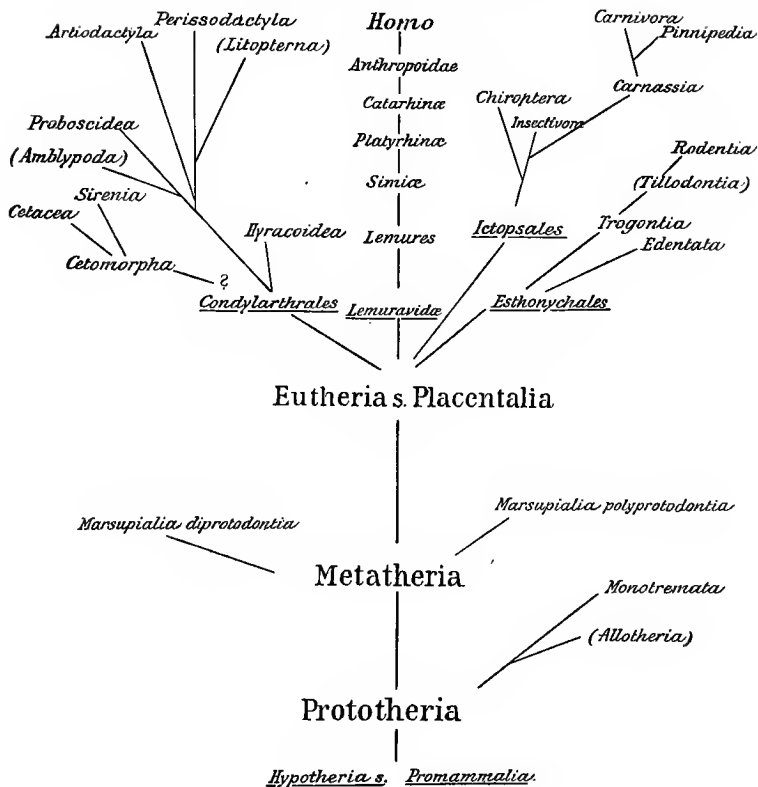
Homo
Anthropoidae
Catarhinæ
Platyrhinæ
Simiæ
Lemures
Lemuravidæ

Artiodactyla
Perissodactyla
(Litopterna)
Proboscidea
(Amblypoda)
Sirenia
Cetacea
Cetomorpha
?
Hyracoidea
Condylarthrales

Carnivora
Pinnipedia
Carnassia
Chiroptera
Insectivora
Ictopsales
Rodentia
(Tillodontia)
Trogontia
Edentata
Esthonychales

Eutheria s. Placentalia

Marsupialia diprotodontia
Marsupialia polyprotodontia

Metatheria

Monotremata
(Allotheria)

Prototheria

Hypotheria s. Promammalia